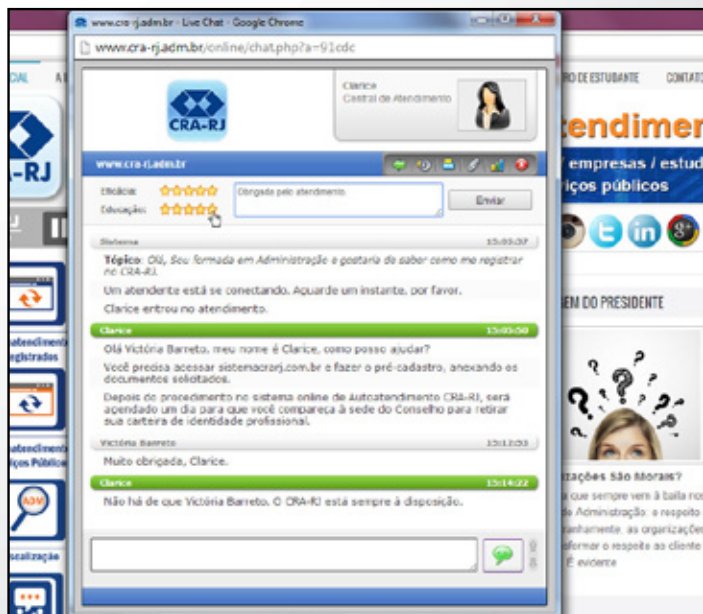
www.cra-rj.adm.br - Live Chat - Google Chrome

www.cra-rj.adm.br/online/chat.php?a=91cdc

CRA-RJ

Clarice
Central de Atendimento

www.cra-rj.adm.br

Eficácia:
Educação:

Obrigado pelo atendimento

Enviar

Sistema 15:03:37

Tópico: Olá, Sou formada em Administração e gostaria de saber como me registrar no CRA-RJ.

Um atendente está se conectando. Aguarde um instante, por favor.

Clarice entrou no atendimento.

Clarice 15:03:50

Olá Victória Barreto, meu nome é Clarice, como posso ajudar?

Você precisa acessar sistemacrarj.com.br e fazer o pré-cadastro, anexando os documentos solicitados.

Depois do procedimento no sistema online de Autoatendimento CRA-RJ, será agendado um dia para que você compareça à sede do Conselho para retirar sua carteira de identidade profissional.

Victória Barreto 15:12:53

Muito obrigada, Clarice.

Clarice 15:14:22

Não há de que Victória Barreto. O CRA-RJ está sempre à disposição.

CIAL A

-RJ

Autoatendimento
Registrados

Autoatendimento
viços Público

ADM

scalização

RO DE ESTUDANTE CONTATO

tendimen

empresas / estud
viços públicos

EM DO PRESIDENTE

izações São Morais?
que sempre vem à baila no
de Administração: o respeito
ianfamente, as organizações
formar o respeito ao cliente
É evidente